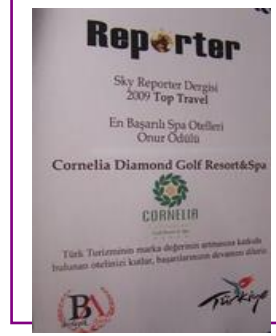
Reporter

Sky Reporter Dergisi
2009 Top Travel

En Başarılı Spa Otelleri
Onur Ödülü

Cornelia Diamond Golf Resort&Spa

CORNELIA

Türk Turizminin marka değerinin artmasına katkıda bulunan otelimizi kutlar, başarılarının devamını diler.

B

Türkiye